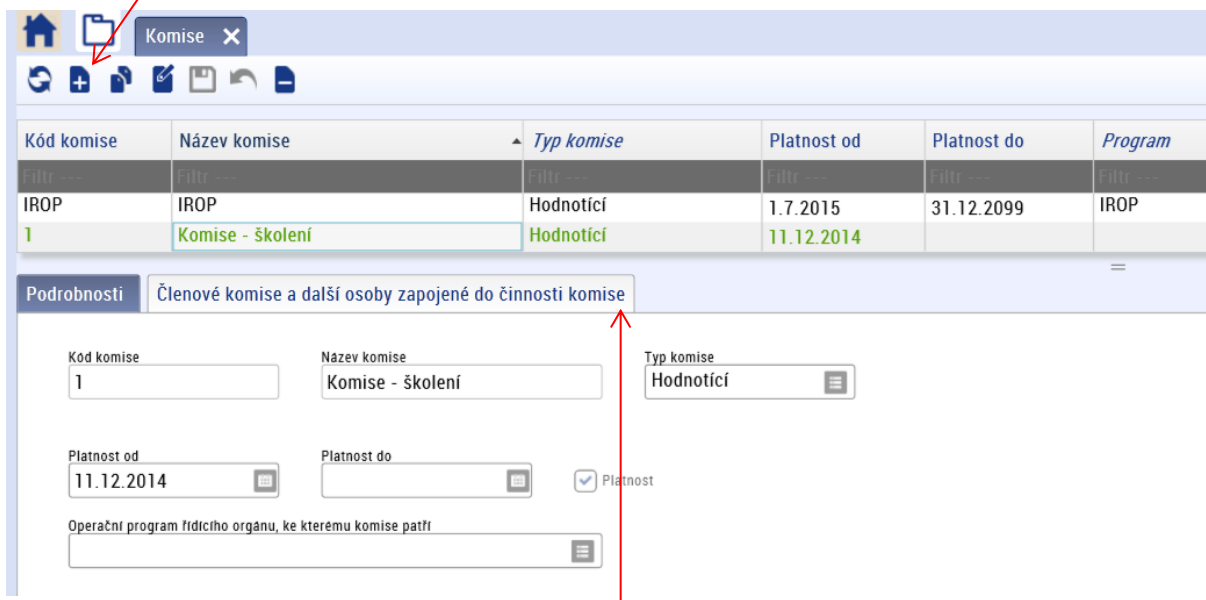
Komise

| Kód komise | Název komise | Typ komise | Platnost od | Platnost do | Program |
|---|---|---|---|---|---|
| Filtr --- | Filtr --- | Filtr --- | Filtr --- | Filtr --- | Filtr --- |
| IROP | IROP | Hodnotící | 1.7.2015 | 31.12.2099 | IROP |
| 1 | Komise - školení | Hodnotící | 11.12.2014 | | |

Podrobnosti
Členové komise a další osoby zapojené do činnosti komise

Kód komise
1
Název komise
Komise - školení
Typ komise
Hodnotící

Platnost od
11.12.2014
Platnost do
Platnost

Operační program řídícího orgánu, ke kterému komise patří